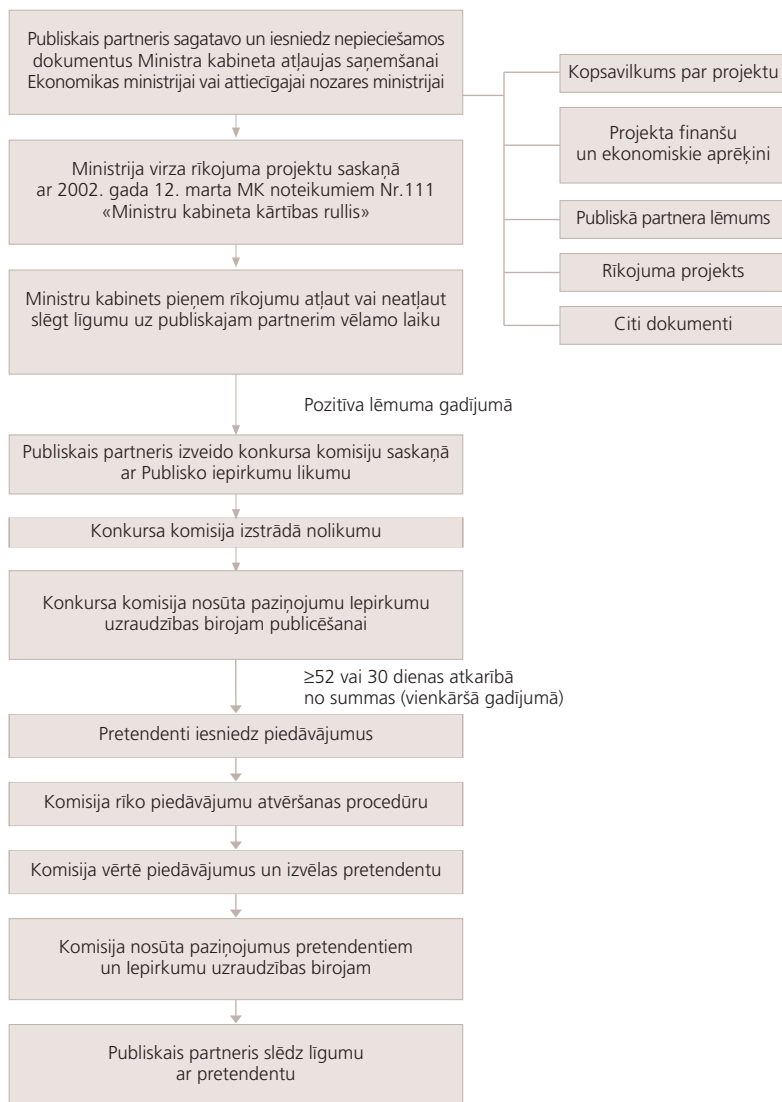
Publiskais partneris sagatavo un iesniedz nepieciešamos dokumentus Ministra kabineta atļaujas saņemšanai Ekonomikas ministrijai vai attiecīgajai nozares ministrijai

Kopsavilkums par projektu

Projekta finanšu un ekonomiskie aprēķini

Publiskā partnera lēmums

Rīkojuma projekts

Citi dokumenti

Ministrija virza rīkojuma projektu saskaņā ar 2002. gada 12. marta MK noteikumiem Nr.111 «Ministru kabineta kārtības rullis»

Ministru kabinets pieņem rīkojumu atļaut vai neatļaut slēgt līgumu uz publiskajam partnerim vēlamo laiku

Pozitīva lēmuma gadījumā

Publiskais partneris izveido konkursa komisiju saskaņā ar Publisko iepirkumu likumu

Konkursa komisija izstrādā nolikumu

Konkursa komisija nosūta paziņojumu Iepirkumu uzraudzības birojam publicēšanai

≥52 vai 30 dienas atkarībā no summas (vienkāršā gadījumā)

Pretendenti iesniedz piedāvājumus

Komisija rīko piedāvājumu atvēršanas procedūru

Komisija vērtē piedāvājumus un izvēlas pretendentu

Komisija nosūta paziņojumus pretendentiem un Iepirkumu uzraudzības birojam

Publiskais partneris slēdz līgumu ar pretendentu